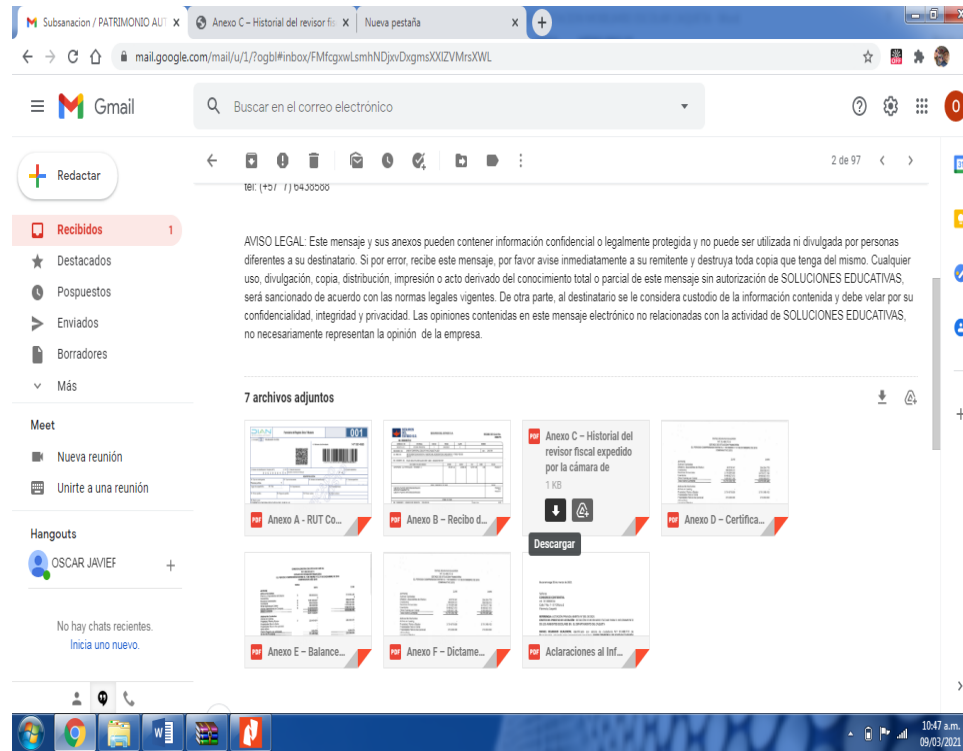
Subsanacion / PATRIMONIO AU ×
Anexo C – Historial del revisor fis ×
Nueva pestaña ×
mail.google.com/mail/u/1/?ogbl#inbox/FMfcgxwLsmhNDjxvDxgmsXXlZVMrsXWL

Gmail
Buscar en el correo electrónico

Redactar
Recibidos 1
Destacados
Pospuestos
Enviados
Borradores
Más
Meet
Nueva reunión
Unirte a una reunión
Hangouts
OSCAR JAVIEF
No hay chats recientes.
Inicia uno nuevo.

2 de 97

tel: (+57 7) 6436566

AVISO LEGAL: Este mensaje y sus anexos pueden contener información confidencial o legalmente protegida y no puede ser utilizada ni divulgada por personas diferentes a su destinatario. Si por error, recibe este mensaje, por favor avise inmediatamente a su remitente y destruya toda copia que tenga del mismo. Cualquier uso, divulgación, copia, distribución, impresión o acto derivado del conocimiento total o parcial de este mensaje sin autorización de SOLUCIONES EDUCATIVAS, será sancionado de acuerdo con las normas legales vigentes. De otra parte, al destinatario se le considera custodio de la información contenida y debe velar por su confidencialidad, integridad y privacidad. Las opiniones contenidas en este mensaje electrónico no relacionadas con la actividad de SOLUCIONES EDUCATIVAS, no necesariamente representan la opinión de la empresa.

7 archivos adjuntos

Anexo A - RUT Co...
Anexo B – Recibo d...
Anexo C – Historial del revisor fiscal expedido por la cámara de
1 KB
Descargar
Anexo D – Certifica...
Anexo E – Balance...
Anexo F – Dictame...
Aclaraciones al Inf...

10:47 a.m.
09/03/2021